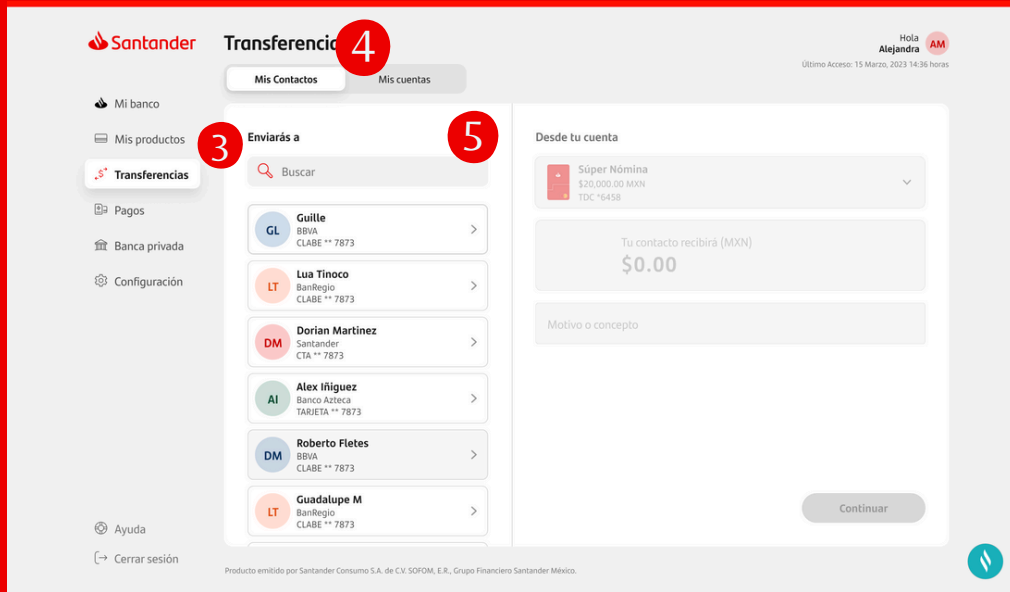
Santander

Transferencia

4

Hola
Alejandra
AM

Último Acceso: 15 Marzo, 2023 14:36 horas

Mis Contactos
Mis cuentas

Mi banco
Mis productos
Transferencias
Pagos
Banca privada
Configuración

3

Enviarás a

5

Buscar

GL
Guille
BBVA
CLABE ** 7873

LT
Lua Tinoco
BanRegio
CLABE ** 7873

DM
Dorian Martinez
Santander
CTA ** 7873

AI
Alex Iñiguez
Banco Azteca
TARJETA ** 7873

DM
Roberto Fletes
BBVA
CLABE ** 7873

LT
Guadalupe M
BanRegio
CLABE ** 7873

Desde tu cuenta

Súper Nómina
$20,000.00 MXN
TDC *6458

Tu contacto recibirá (MXN)
$0.00

Motivo o concepto

Continuar

Ayuda
Cerrar sesión

Producto emitido por Santander Consumo S.A. de C.V. SOFOM, E.R., Grupo Financiero Santander México.